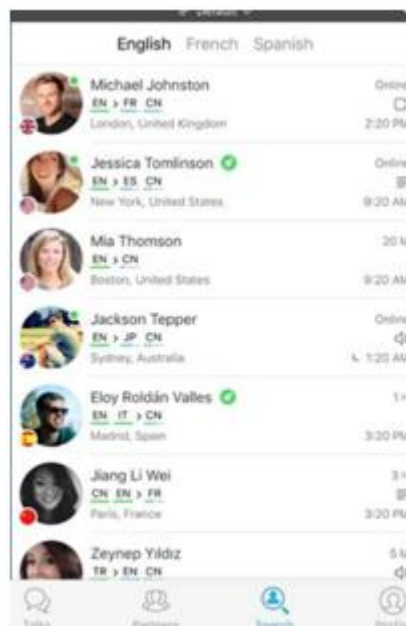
Default

English French Spanish

Michael Johnston
EN > FR CN
London, United Kingdom
Online
2:20 PM

Jessica Tomlinson
EN > ES CN
New York, United States
Online
9:20 AM

Mia Thomson
EN > CN
Boston, United States
20 M
9:20 AM

Jackson Tepper
EN > JP CN
Sydney, Australia
Online
1:20 AM

Eloy Roldán Valles
EN IT > CN
Madrid, Spain
1 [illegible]
3:20 PM

Jiang Li Wei
CN EN > FR
Paris, France
3 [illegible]
3:20 PM

Zeynep Yildiz
TR > EN CN
5 M

Talks Partners Search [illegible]